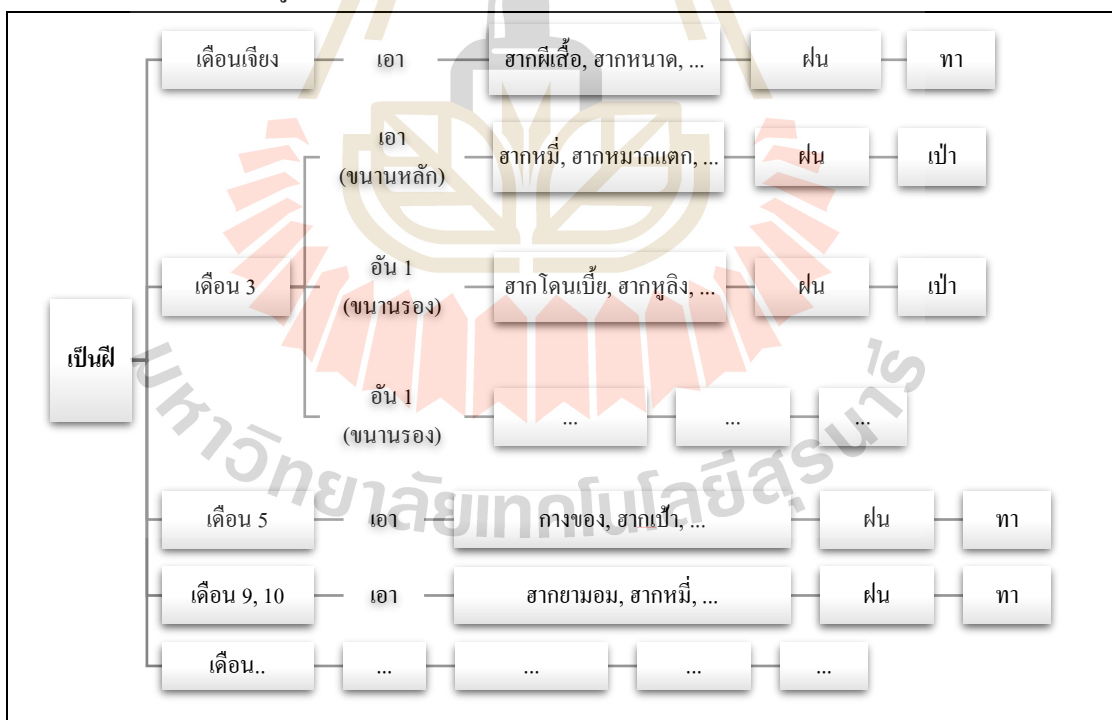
เป็นฝี

เดือนเจียง — เอา — ฮากผีเสื้อ, ฮากหนาด, ... — ฝน — ทา

เดือน 3

เอา (ขนานหลัก) — ฮากหมี่, ฮากหมากแตก, ... — ฝน — เป่า

อัน 1 (ขนานรอง) — ฮากโดนเบี้ย, ฮากหูลิง, ... — ฝน — เป่า

อัน 1 (ขนานรอง) — ... — ... — ...

เดือน 5 — เอา — กางของ, ฮากเป้า, ... — ฝน — ทา

เดือน 9, 10 — เอา — ฮากยามอม, ฮากหมี่, ... — ฝน — ทา

เดือน.. — ... — ... — ... — ...

มหาวิทยาลัยเทคโนโลยีสุรนารี